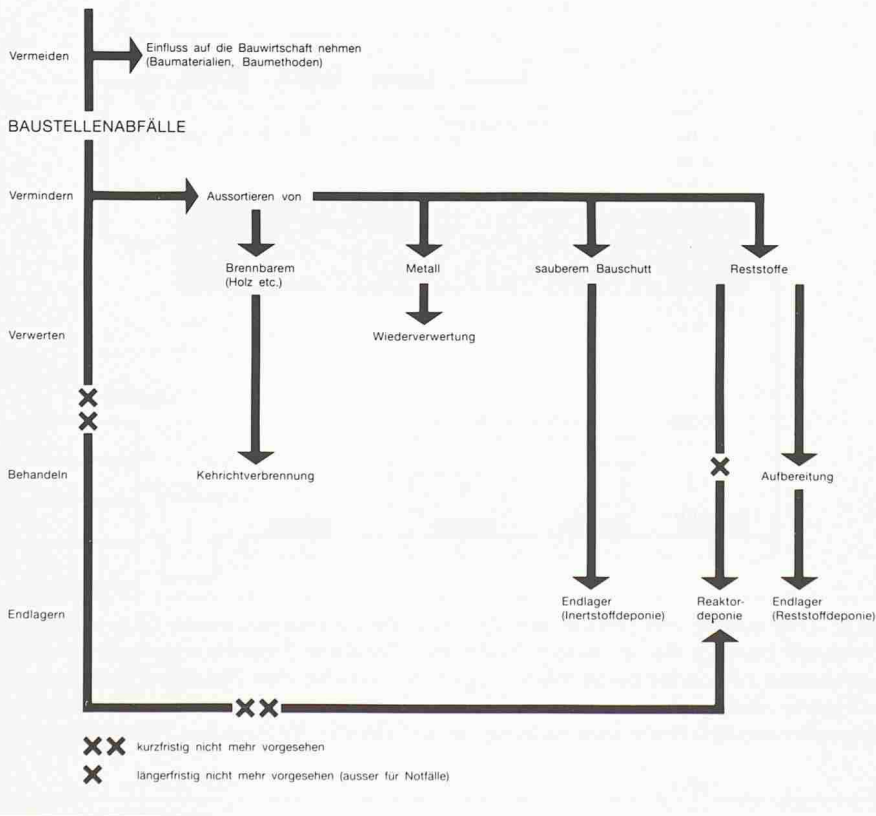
Vermeiden

Einfluss auf die Bauwirtschaft nehmen (Baumaterialien, Baumethoden)

BAUSTELLENABFÄLLE

Vermindern

Aussortieren von

Brennbarem (Holz etc.)

Metall

sauberem Bauschutt

Reststoffe

Verwerten

Wiederverwertung

Behandeln

Kehrichtverbrennung

Aufbereitung

Endlagern

Endlager (Inertstoffdeponie)

Reaktor-deponie

Endlager (Reststoffdeponie)

kurzfristig nicht mehr vorgesehen

längerfristig nicht mehr vorgesehen (ausser für Notfälle)